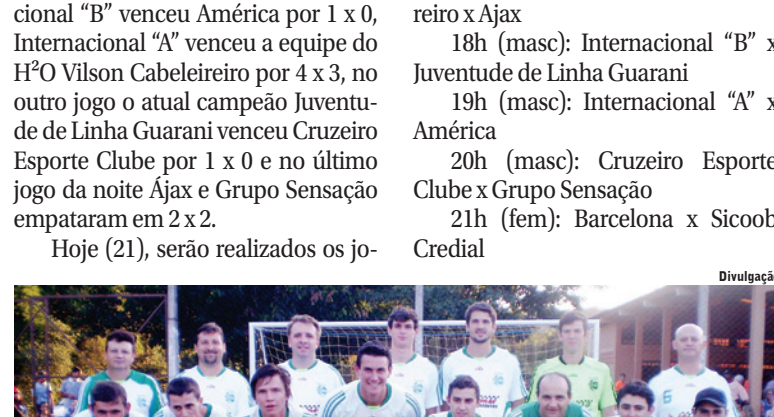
cional "B" venceu América por 1 x 0, Internacional "A" venceu a equipe do H²O Vilson Cabeleireiro por 4 x 3, no outro jogo o atual campeão Juventude de Linha Guarani venceu Cruzeiro Esporte Clube por 1 x 0 e no último jogo da noite Ájax e Grupo Sensação empataram em 2 x 2.

Hoje (21), serão realizados os jo-

reiro x Ajax

18h (masc): Internacional "B" x Juventude de Linha Guarani

19h (masc): Internacional "A" x América

20h (masc): Cruzeiro Esporte Clube x Grupo Sensação

21h (fem): Barcelona x Sicoob Credial

Divulgação